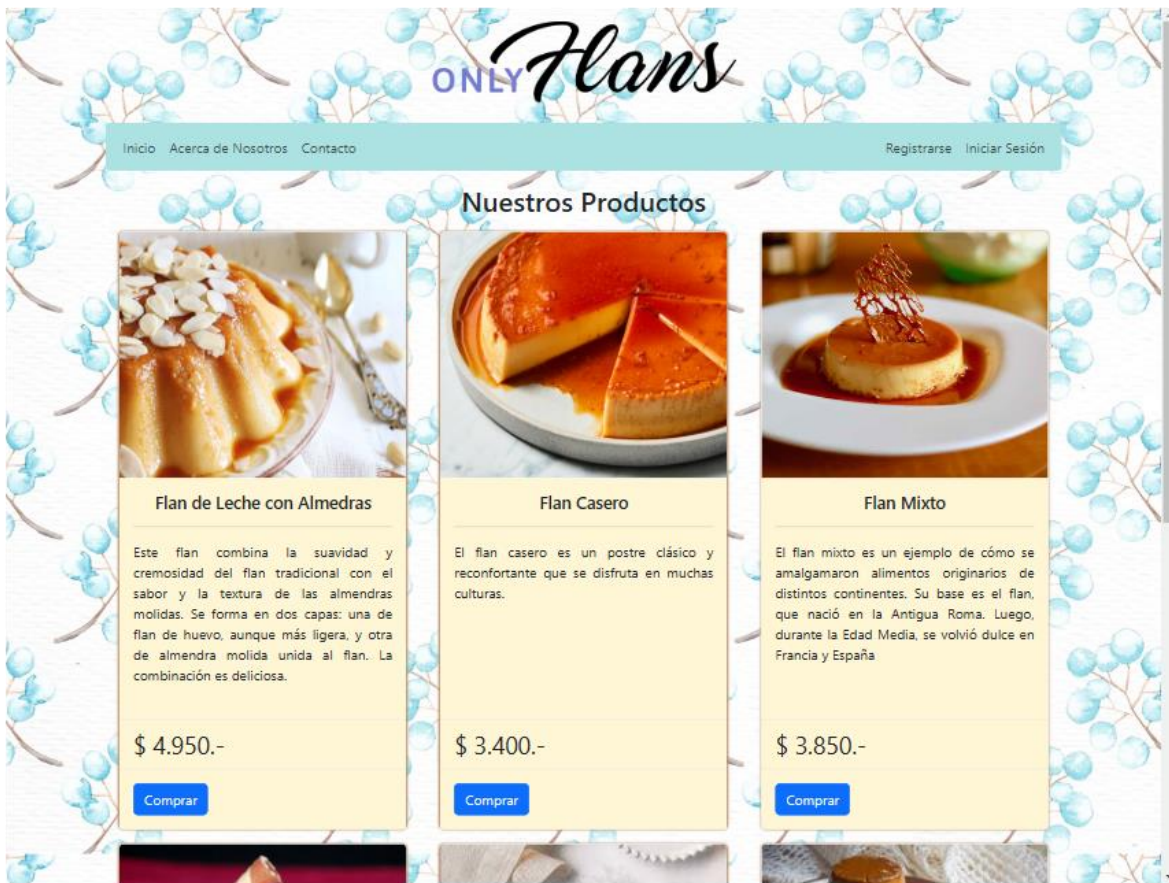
ONLY Flans

Inicio Acerca de Nosotros Contacto

Registrarse Iniciar Sesión

Nuestros Productos

Flan de Leche con Almedras

Este flan combina la suavidad y cremosidad del flan tradicional con el sabor y la textura de las almendras molidas. Se forma en dos capas: una de flan de huevo, aunque más ligera, y otra de almendra molida unida al flan. La combinación es deliciosa.

$ 4.950.-

Comprar

Flan Casero

El flan casero es un postre clásico y reconfortante que se disfruta en muchas culturas.

$ 3.400.-

Comprar

Flan Mixto

El flan mixto es un ejemplo de cómo se amalgamaron alimentos originarios de distintos continentes. Su base es el flan, que nació en la Antigua Roma. Luego, durante la Edad Media, se volvió dulce en Francia y España

$ 3.850.-

Comprar